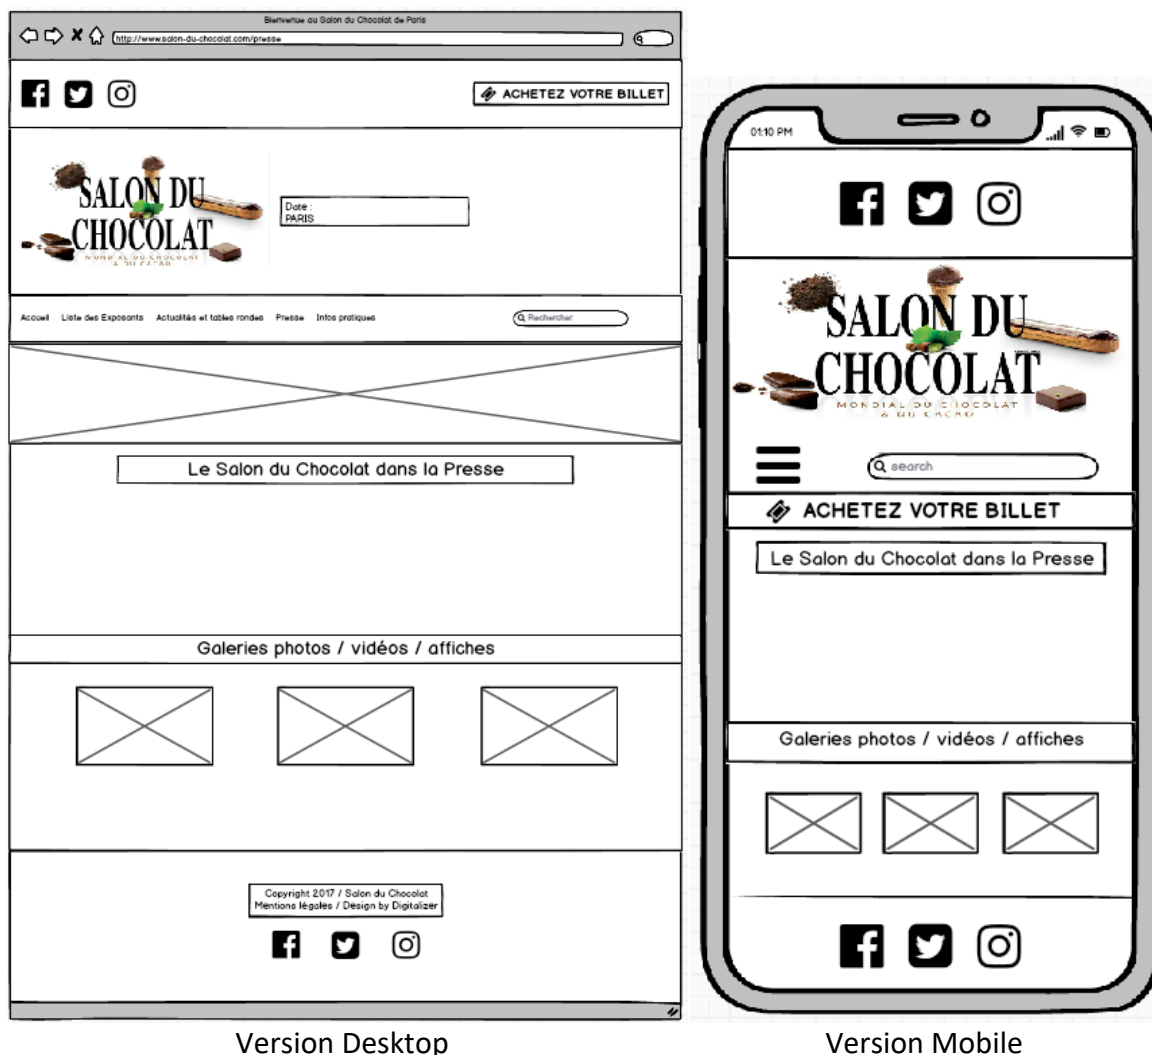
Bienvenue au Salon du Chocolat de Paris

http://www.salon-du-chocolat.com/presse

ACHETEZ VOTRE BILLET

SALON DU CHOCOLAT
MONDIAL DU CHOCOLAT & DU CACAO

Date :
PARIS

Accueil Liste des Exposants Actualités et tables rondes Presse Infos pratiques

Rechercher

Le Salon du Chocolat dans la Presse

Galeries photos / vidéos / affiches

Copyright 2017 / Salon du Chocolat
Mentions légales / Design by Digitalizer

Version Desktop

01:10 PM

SALON DU CHOCOLAT
MONDIAL DU CHOCOLAT & DU CACAO

search

ACHETEZ VOTRE BILLET

Le Salon du Chocolat dans la Presse

Galeries photos / vidéos / affiches

Version Mobile